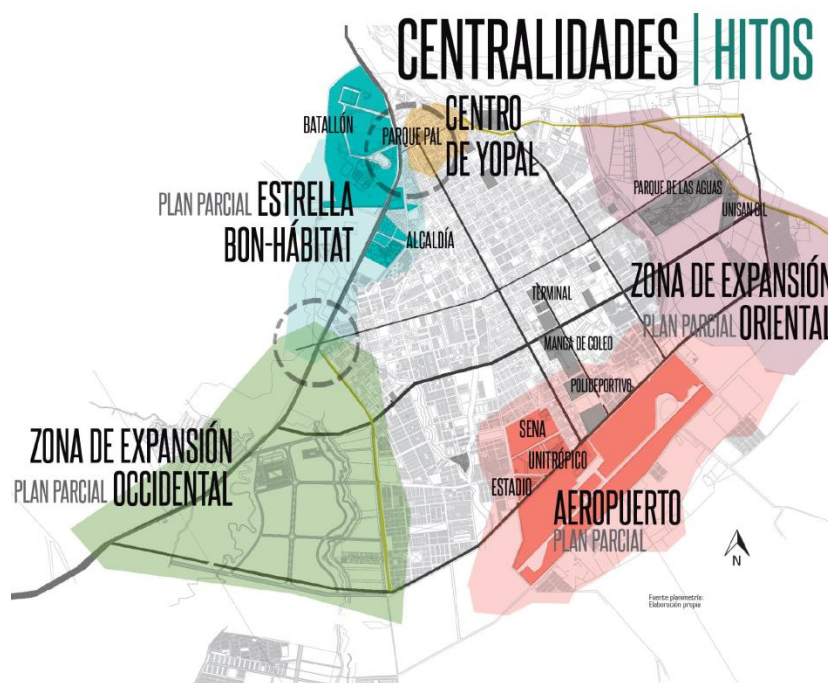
CENTRALIDADES | HITOS

BATALLÓN

PARQUE PAL

CENTRO DE YOPAL

PLAN PARCIAL ESTRELLA BON-HÁBITAT

ALCALDÍA

PARQUE DE LAS AGUAS

UNISANGIL

ZONA DE EXPANSIÓN
PLAN PARCIAL ORIENTAL

TERMINAL

MANGA DE COLEO

POLIDEPORTIVO

SENA

UNITRÓPICO

ESTADIO

ZONA DE EXPANSIÓN
PLAN PARCIAL OCCIDENTAL

AEROPUERTO
PLAN PARCIAL

N

Fuente planimetría:
Elaboración propia